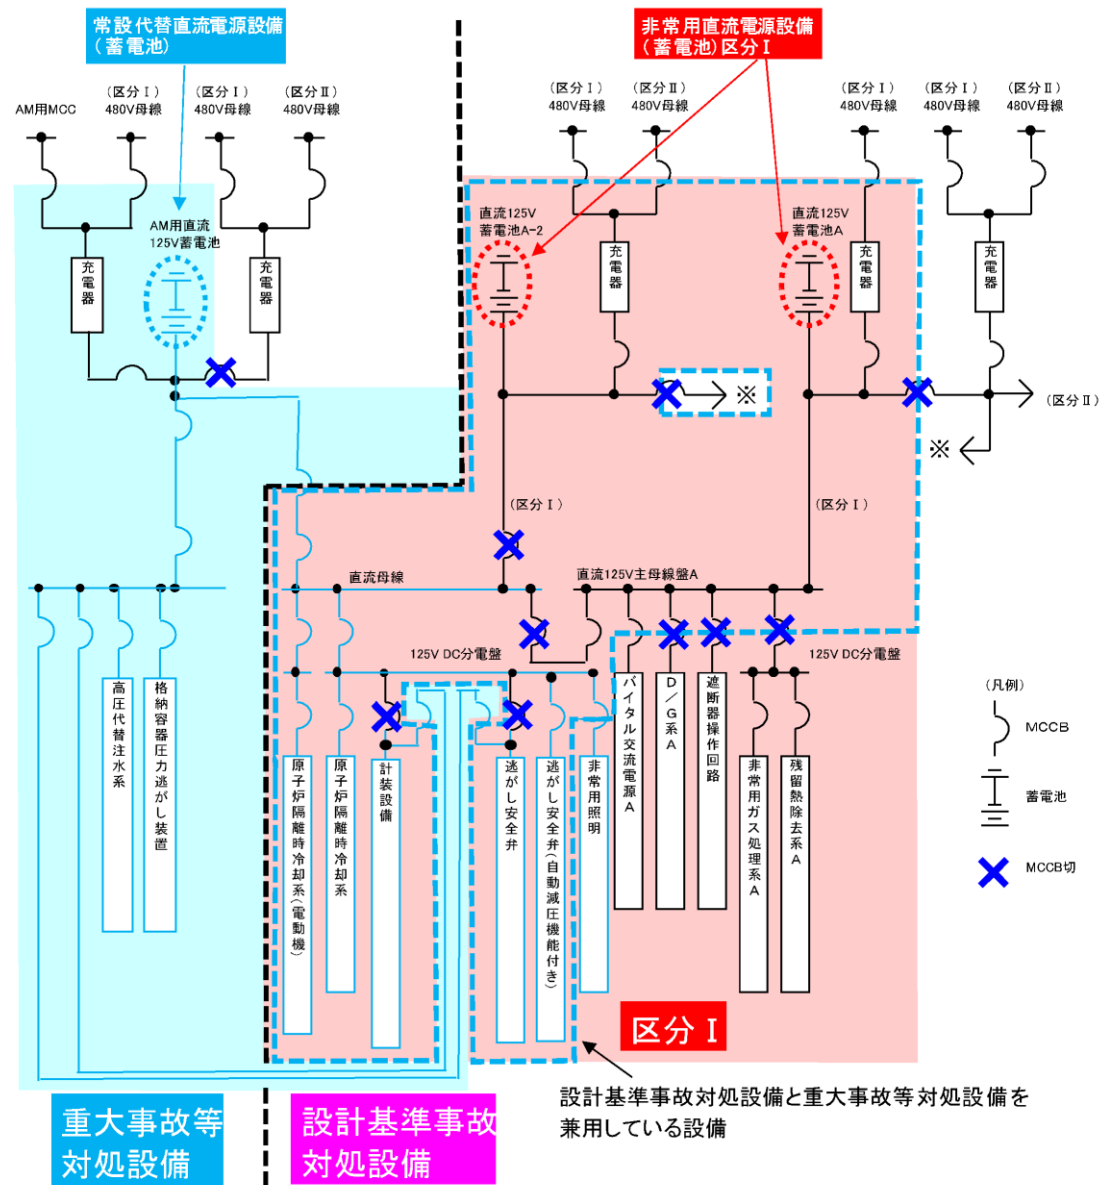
常設代替直流電源設備
（蓄電池）

非常用直流電源設備
（蓄電池）区分Ⅰ

AM用MCC

（区分Ⅰ）
480V母線

（区分Ⅰ）
480V母線

（区分Ⅱ）
480V母線

（区分Ⅰ）
480V母線

（区分Ⅱ）
480V母線

（区分Ⅰ）
480V母線

（区分Ⅰ）
480V母線

（区分Ⅱ）
480V母線

AM用直流
125V蓄電池

充電器

充電器

直流125V
蓄電池A-2

充電器

直流125V
蓄電池A

充電器

充電器

※

（区分Ⅱ）

※

（区分Ⅰ）

（区分Ⅰ）

直流母線

直流125V主母線盤A

125V DC分電盤

125V DC分電盤

高圧代替注水系

格納容器圧力逃がし装置

原子炉隔離時冷却系（電動機）

原子炉隔離時冷却系

計装設備

逃がし安全弁

逃がし安全弁（自動減圧機能付き）

非常用照明

バイタル交流電源A

D／G系A

遮断器操作回路

非常用ガス処理系A

残留熱除去系A

（凡例）

MCCB

蓄電池

MCCB切

区分Ⅰ

設計基準事故対処設備と重大事故等対処設備を兼用している設備

重大事故等対処設備

設計基準事故対処設備